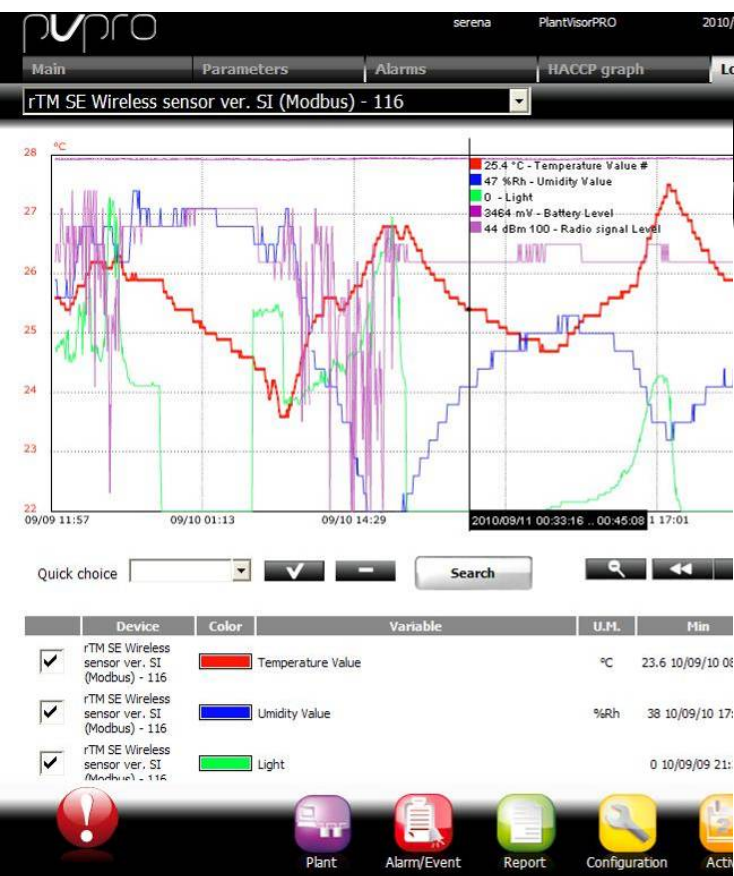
pvpro

serena PlantVisorPRO 2010/

Main Parameters Alarms HACCP graph Lo

rTM SE Wireless sensor ver. SI (Modbus) - 116

°C

28
27
26
25
24
23
22

25.4 °C - Temperature Value #
47 %Rh - Umidity Value
0 - Light
3464 mV - Battery Level
44 dBm 100 - Radio signal Level

09/09 11:57 09/10 01:13 09/10 14:29 2010/09/11 00:33:16 .. 00:45:08 1 17:01

Quick choice

Search

| | Device | Color | Variable | U.M. | Min |
|---|---|---|---|---|---|
| ✔ | rTM SE Wireless sensor ver. SI (Modbus) - 116 | | Temperature Value | °C | 23.6 10/09/10 08 |
| ✔ | rTM SE Wireless sensor ver. SI (Modbus) - 116 | | Umidity Value | %Rh | 38 10/09/10 17 |
| ✔ | rTM SE Wireless sensor ver. SI (Modbus) - 116 | | Light | | 0 10/09/09 21: |

Plant Alarm/Event Report Configuration Activ